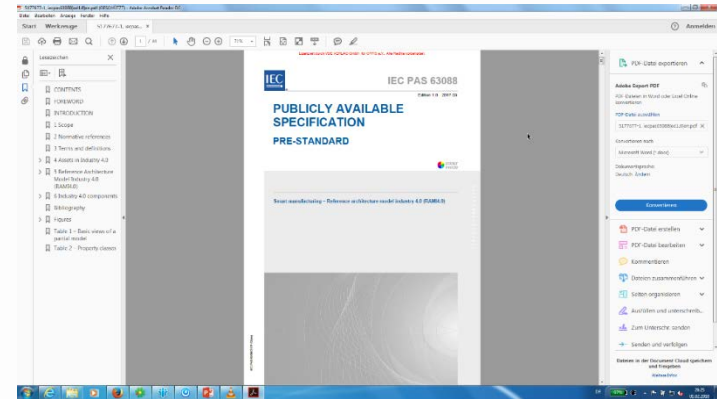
Datei Bearbeiten Anzeige Fenster Hilfe

Start Werkzeuge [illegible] ×

Anmelden

1 / 44

Lesezeichen

CONTENTS
FOREWORD
INTRODUCTION
1 Scope
2 Normative references
3 Terms and definitions
4 Assets in Industry 4.0
5 Reference Architecture Model Industry 4.0 (RAMI4.0)
6 Industry 4.0 components
Bibliography
Figures
Table 1 – Basic views of a partial model
Table 2 – Property classes

IEC

IEC PAS 63088

Edition 1.0 2017-03

PUBLICLY AVAILABLE SPECIFICATION

PRE-STANDARD

Smart manufacturing – Reference architecture model industry 4.0 (RAMI4.0)

PDF-Datei exportieren

Adobe Export PDF

PDF-Datei auswählen

Konvertieren nach

Microsoft Word (*.docx)

Dokumentsprache:
Deutsch Ändern

Konvertieren

PDF-Datei erstellen
PDF-Datei bearbeiten
Kommentieren
Dateien zusammenführen
Seiten organisieren
Ausfüllen und unterschreiben
Zum Unterschreiben senden
Senden und verfolgen

Dateien in der Document Cloud speichern und freigeben